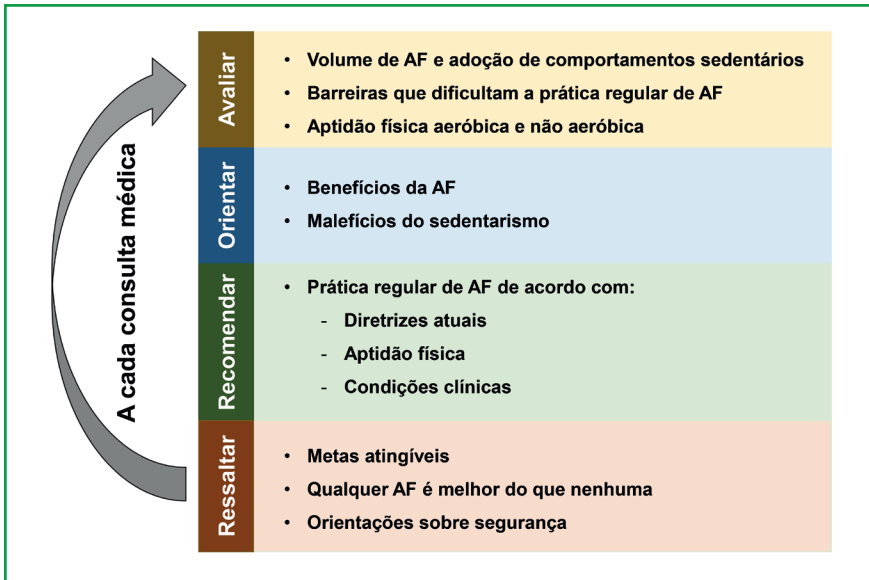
A cada consulta médica

Avaliar
- Volume de AF e adoção de comportamentos sedentários
- Barreiras que dificultam a prática regular de AF
- Aptidão física aeróbica e não aeróbica

Orientar
- Benefícios da AF
- Malefícios do sedentarismo

Recomendar
- Prática regular de AF de acordo com:
  - Diretrizes atuais
  - Aptidão física
  - Condições clínicas

Ressaltar
- Metas atingíveis
- Qualquer AF é melhor do que nenhuma
- Orientações sobre segurança